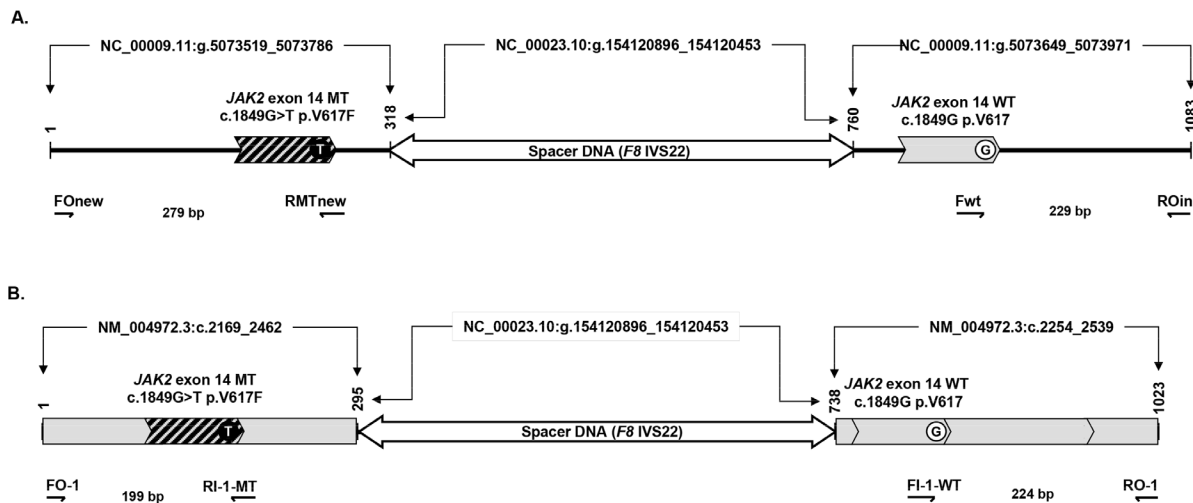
A.

NC_00009.11:g.5073519_5073786

NC_00023.10:g.154120896_154120453

NC_00009.11:g.5073649_5073971

1

*JAK2* exon 14 MT
c.1849G>T p.V617F

T

318

Spacer DNA (*F8* IVS22)

760

*JAK2* exon 14 WT
c.1849G p.V617

G

1083

FOnew

279 bp

RMTnew

Fwt

229 bp

ROin

B.

NM_004972.3:c.2169_2462

NC_00023.10:g.154120896_154120453

NM_004972.3:c.2254_2539

1

*JAK2* exon 14 MT
c.1849G>T p.V617F

T

295

Spacer DNA (*F8* IVS22)

738

*JAK2* exon 14 WT
c.1849G p.V617

G

1023

FO-1

199 bp

RI-1-MT

FI-1-WT

224 bp

RO-1